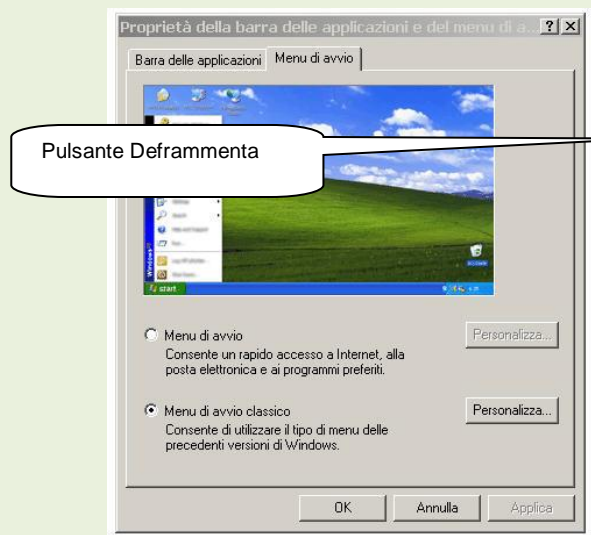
Proprietà della barra delle applicazioni e del menu di a... ? X

Barra delle applicazioni | Menu di avvio

Pulsante Deframmenta

start

Menu di avvio
Consente un rapido accesso a Internet, alla posta elettronica e ai programmi preferiti.

Personalizza...

Menu di avvio classico
Consente di utilizzare il tipo di menu delle precedenti versioni di Windows.

Personalizza...

OK | Annulla | Applica